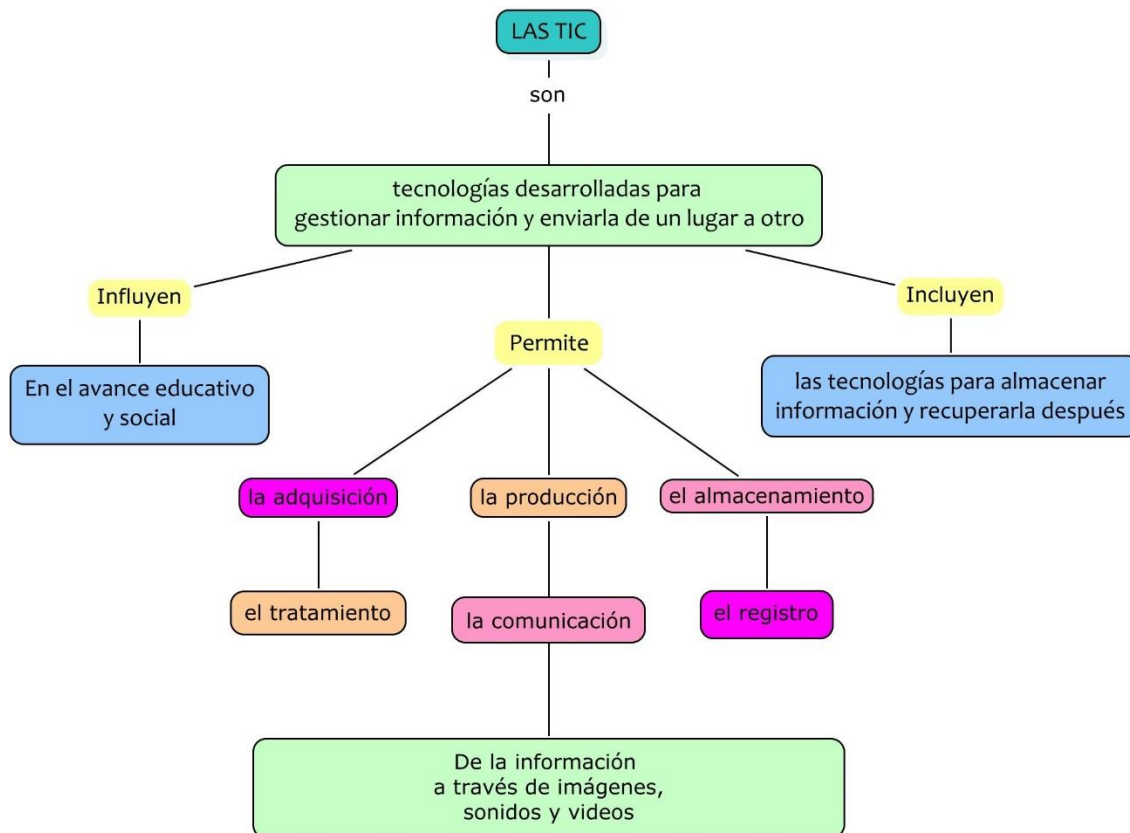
LAS TIC

son

tecnologías desarrolladas para gestionar información y enviarla de un lugar a otro

Influyen

En el avance educativo y social

Permite

Incluyen

las tecnologías para almacenar información y recuperarla después

la adquisición

la producción

el almacenamiento

el tratamiento

la comunicación

el registro

De la información a través de imágenes, sonidos y videos